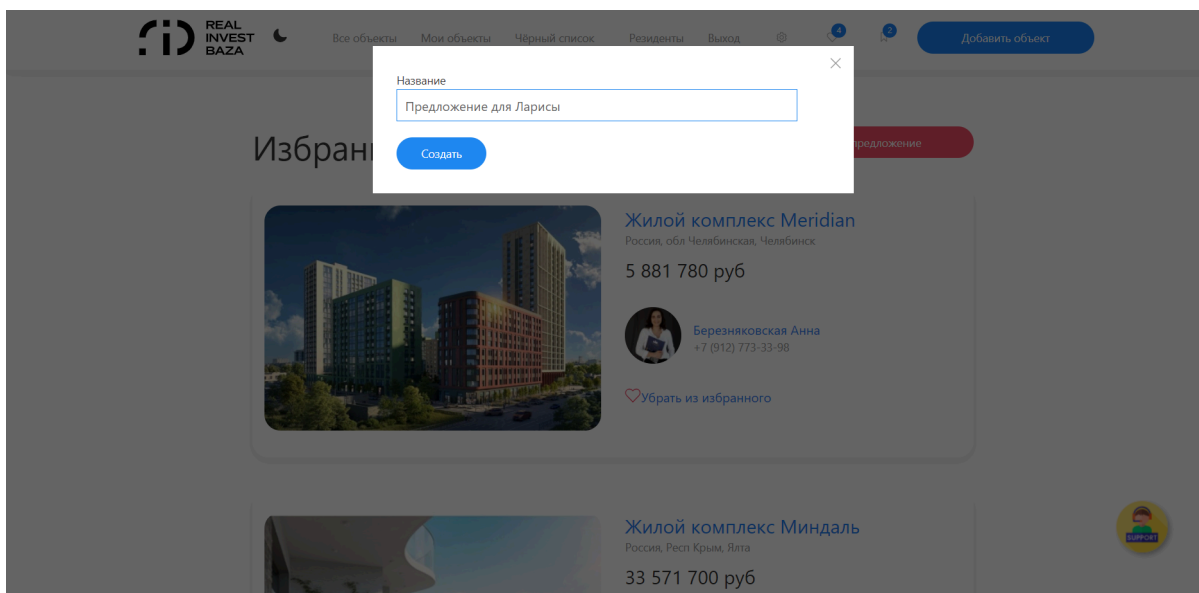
REAL
INVEST
BAZA

Все объекты Мои объекты Чёрный список Резиденты Выход 4 2 Добавить объект

Название

Предложение для Ларисы

Создать

Избран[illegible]

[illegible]редложение

Жилой комплекс Meridian
Россия, обл Челябинская, Челябинск

5 881 780 руб

Березняковская Анна
+7 (912) 773-33-98

Убрать из избранного

Жилой комплекс Миндаль
Россия, Респ Крым, Ялта

33 571 700 руб

SUPPORT